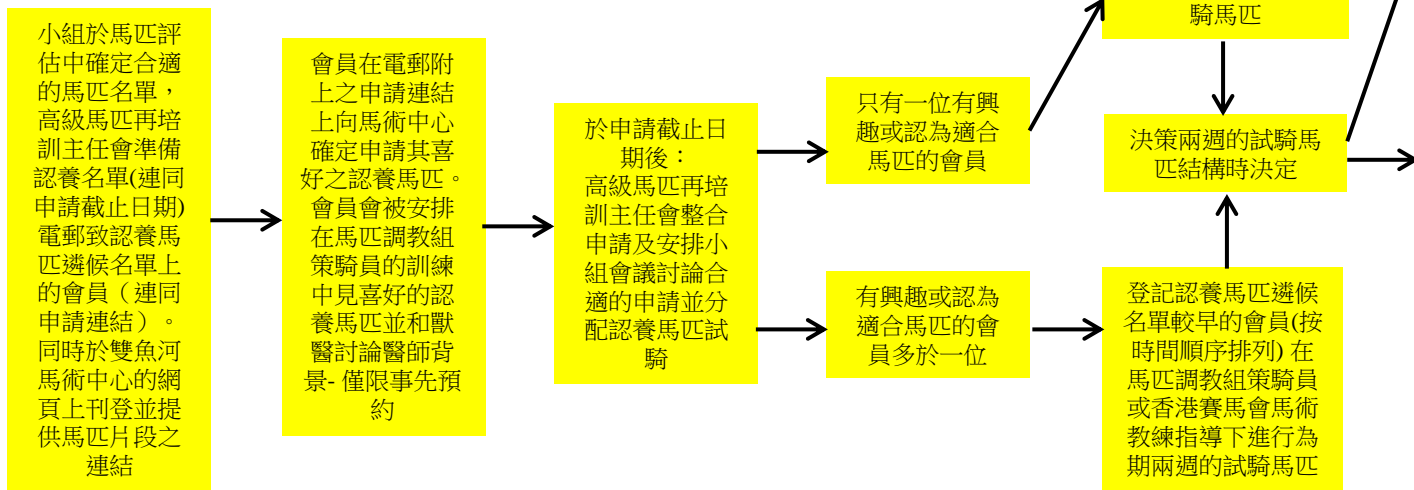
小組於馬匹評估中確定合適的馬匹名單，高級馬匹再培訓主任會準備認養名單(連同申請截止日期)電郵致認養馬匹遴候名單上的會員（連同申請連結）。同時於雙魚河馬術中心的網頁上刊登並提供馬匹片段之連結

會員在電郵附上之申請連結上向馬術中心確定申請其喜好之認養馬匹。會員會被安排在馬匹調教組策騎員的訓練中見喜好的認養馬匹並和獸醫討論醫師背景- 僅限事先預約

於申請截止日期後：
高級馬匹再培訓主任會整合申請及安排小組會議討論合適的申請並分配認養馬匹試騎

只有一位有興趣或認為適合馬匹的會員

有興趣或認為適合馬匹的會員多於一位

騎馬匹

決策兩週的試騎馬匹結構時決定

登記認養馬匹遴候名單較早的會員(按時間順序排列) 在馬匹調教組策騎員或香港賽馬會馬術教練指導下進行為期兩週的試騎馬匹